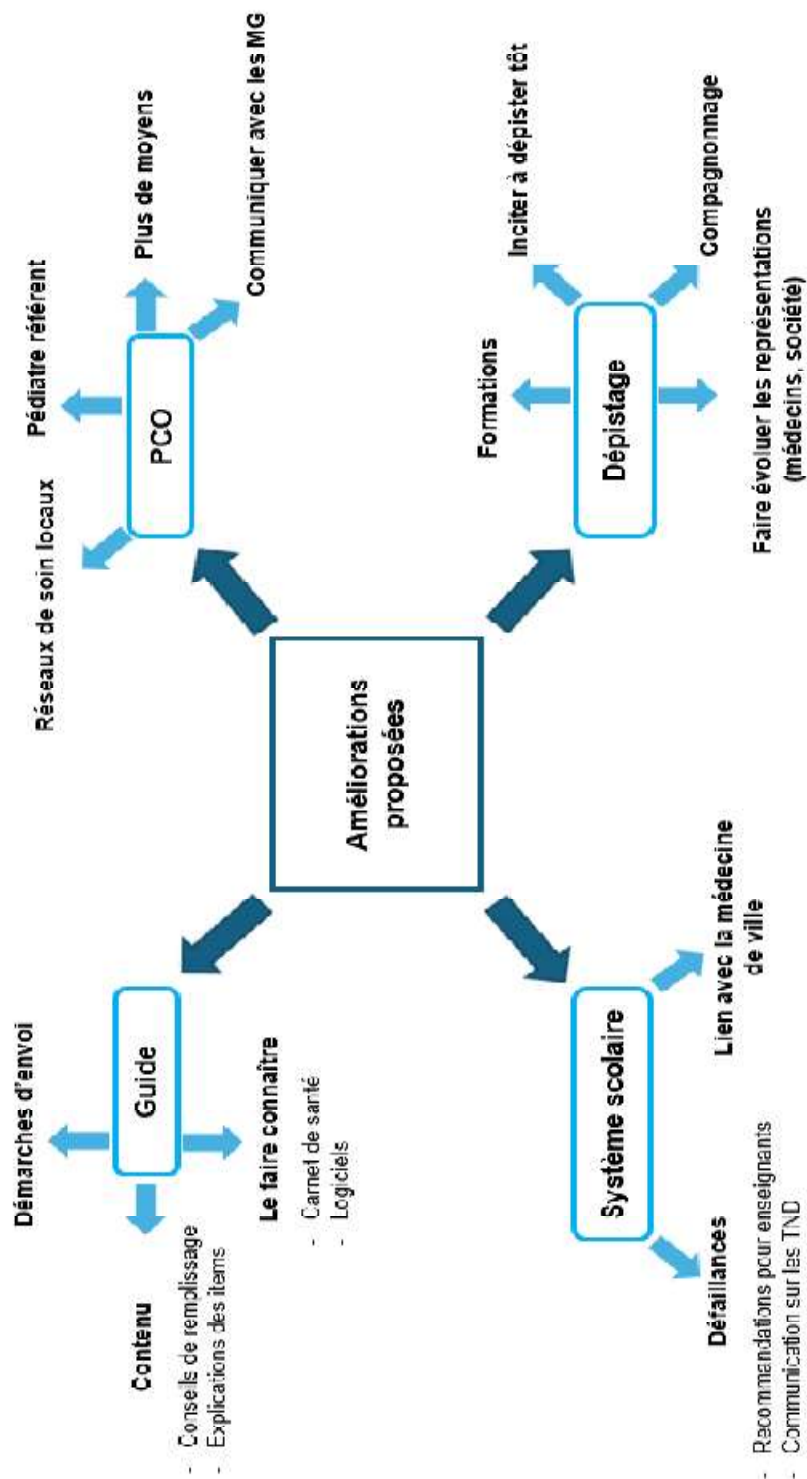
Améliorations proposées

PCO

Réseaux de soin locaux

Pédiatre référent

Plus de moyens

Communiquer avec les MG

Dépistage

Formations

Inciter à dépister tôt

Compagnonnage

Faire évoluer les représentations (médecins, société)

Guide

Démarches d'envoi

Contenu
- Conseils de remplissage
- Explications des items

Le faire connaître
- Carnet de santé
- Logiciels

Système scolaire

Lien avec la médecine de ville

Défaillances
- Recommandations pour enseignants
- Communication sur les TND